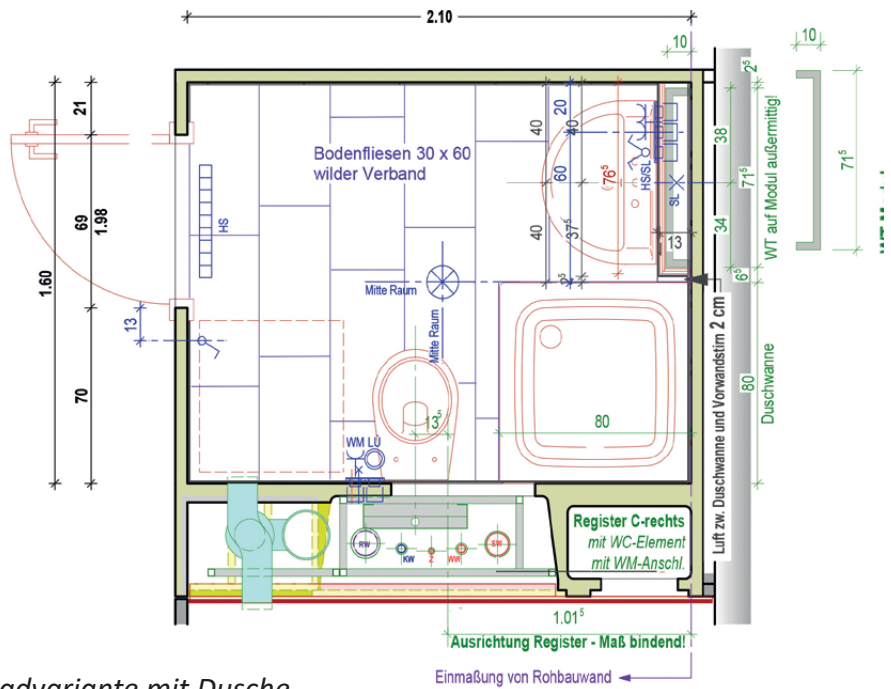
2.10

10

10

$2^5$

21

1.98

69

1.60

70

13

HS

Bodenfliesen 30 x 60
wilder Verband

40

20

40

60

$76^5$

40

$37^5$

$3^5$

HS/SL

SL

13

38

$71^5$

34

$6^5$

$71^5$

WT auf Modul außermittig!

Mitte Raum

Mitte Raum

Luft zw. Duschwanne und Vorwandstirn 2 cm

80

Duschwanne

13

80

WM LÜ

RW

KW

Z

WW

SW

Register C-rechts
mit WC-Element
mit WM-Anschl.

$1.01^5$

Ausrichtung Register - Maß bindend!

Einmaßung von Rohbauwand

adyariante mit Dusche